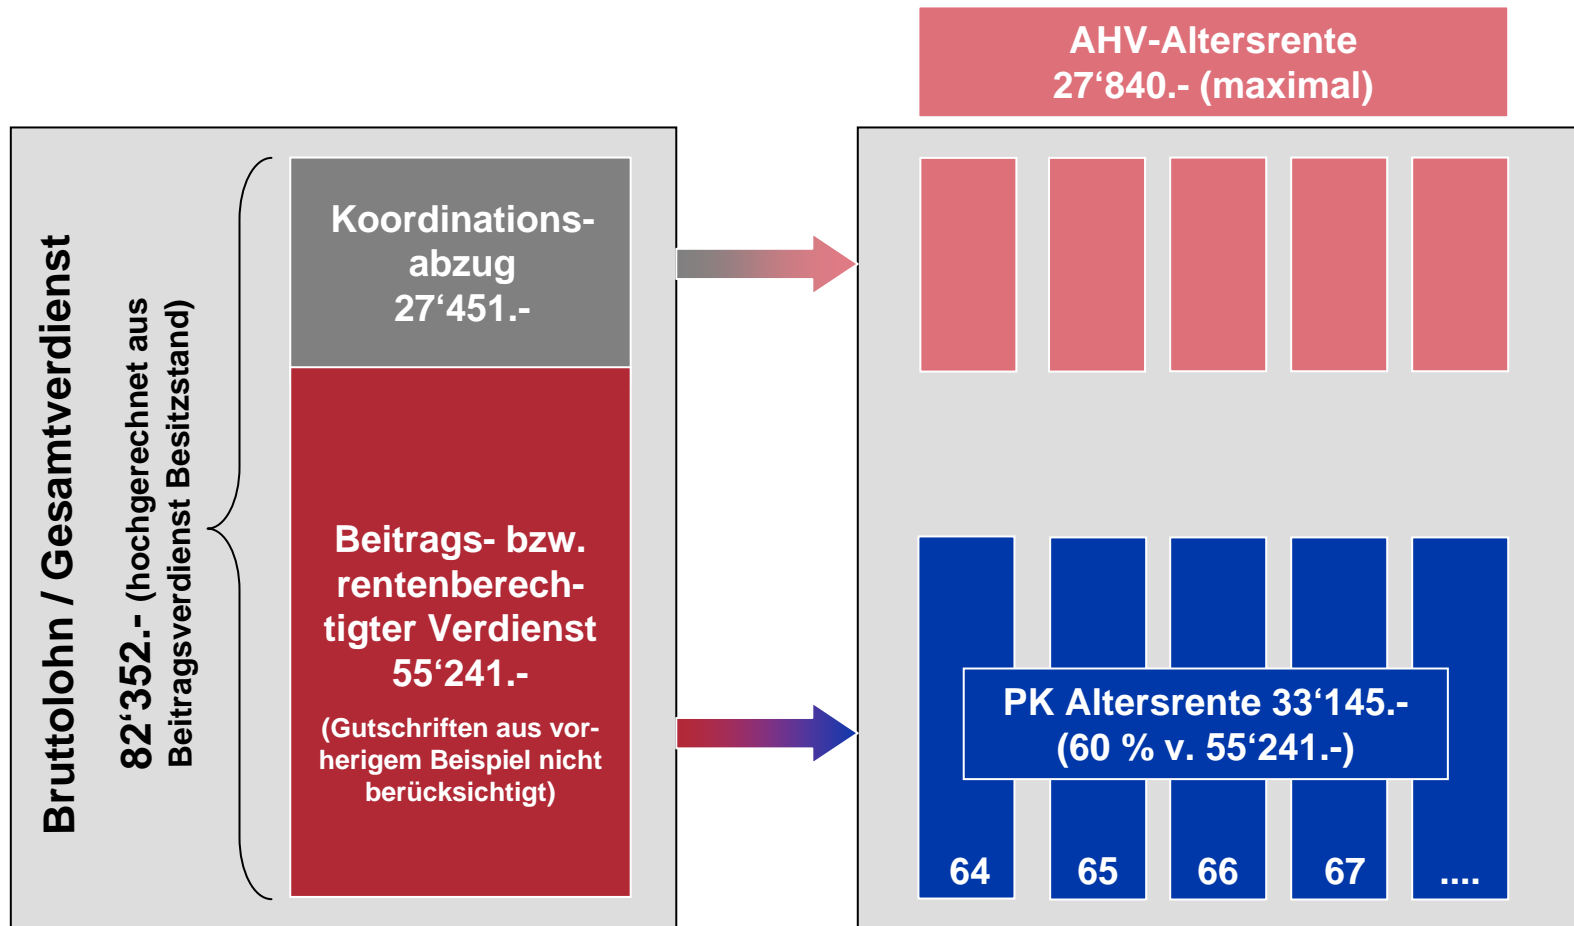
AHV-Altersrente
27‘840.- (maximal)

Bruttolohn / Gesamtverdienst

82‘352.- (hochgerechnet aus Beitragsverdienst Besitzstand)

Koordinationsabzug
27‘451.-

Beitrags- bzw. rentenberechtigter Verdienst
55‘241.-

(Gutschriften aus vorherigem Beispiel nicht berücksichtigt)

PK Altersrente 33‘145.-
(60 % v. 55‘241.-)

64

65

66

67

....